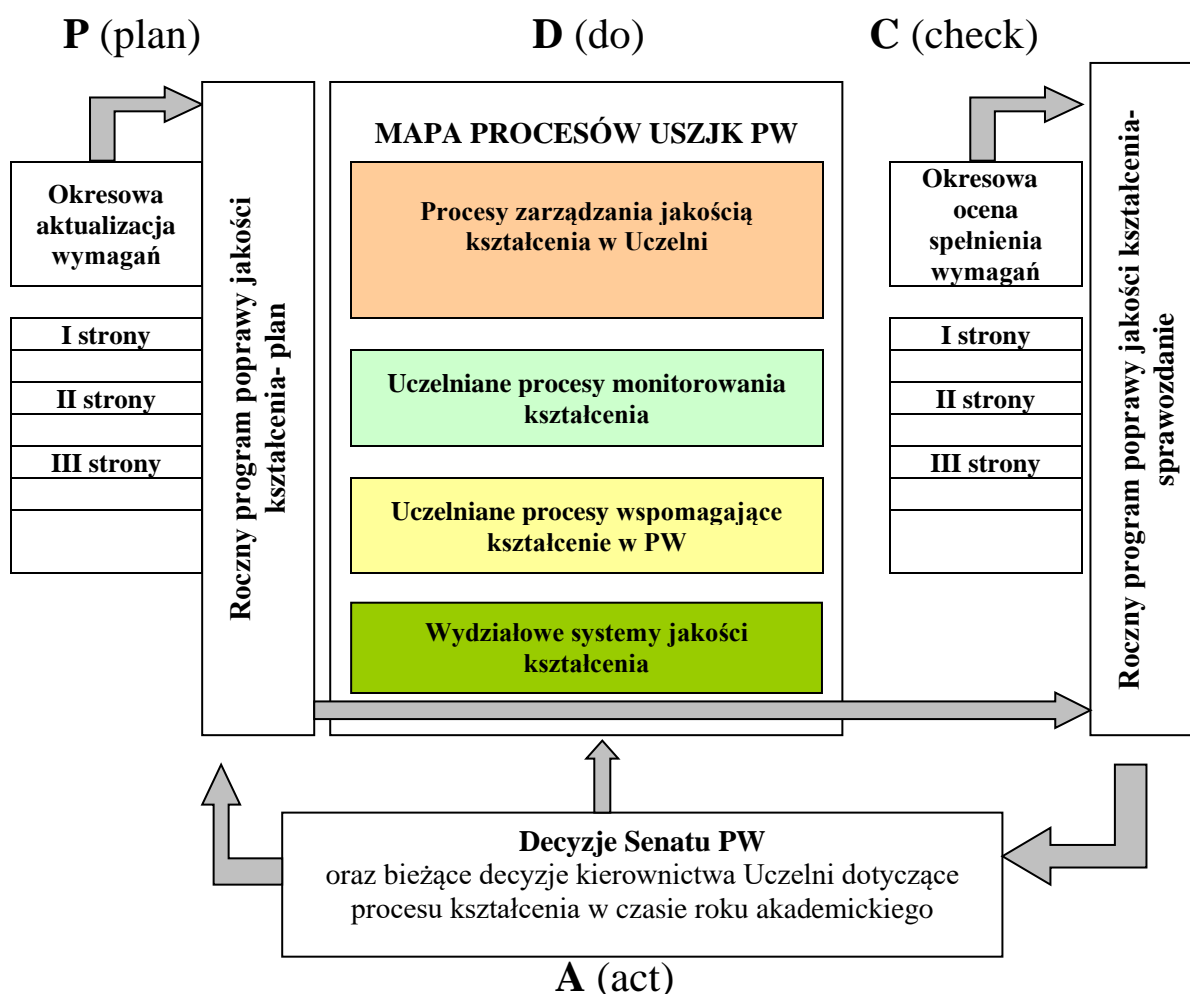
P (plan)

D (do)

C (check)

Okresowa aktualizacja wymagań

I strony

II strony

III strony

Roczny program poprawy jakości kształcenia- plan

MAPA PROCESÓW USZJK PW

Procesy zarządzania jakością kształcenia w Uczelni

Uczelniane procesy monitorowania kształcenia

Uczelniane procesy wspomagające kształcenie w PW

Wydziałowe systemy jakości kształcenia

Okresowa ocena spełnienia wymagań

I strony

II strony

III strony

Roczny program poprawy jakości kształcenia- sprawozdanie

Decyzje Senatu PW
oraz bieżące decyzje kierownictwa Uczelni dotyczące procesu kształcenia w czasie roku akademickiego

A (act)